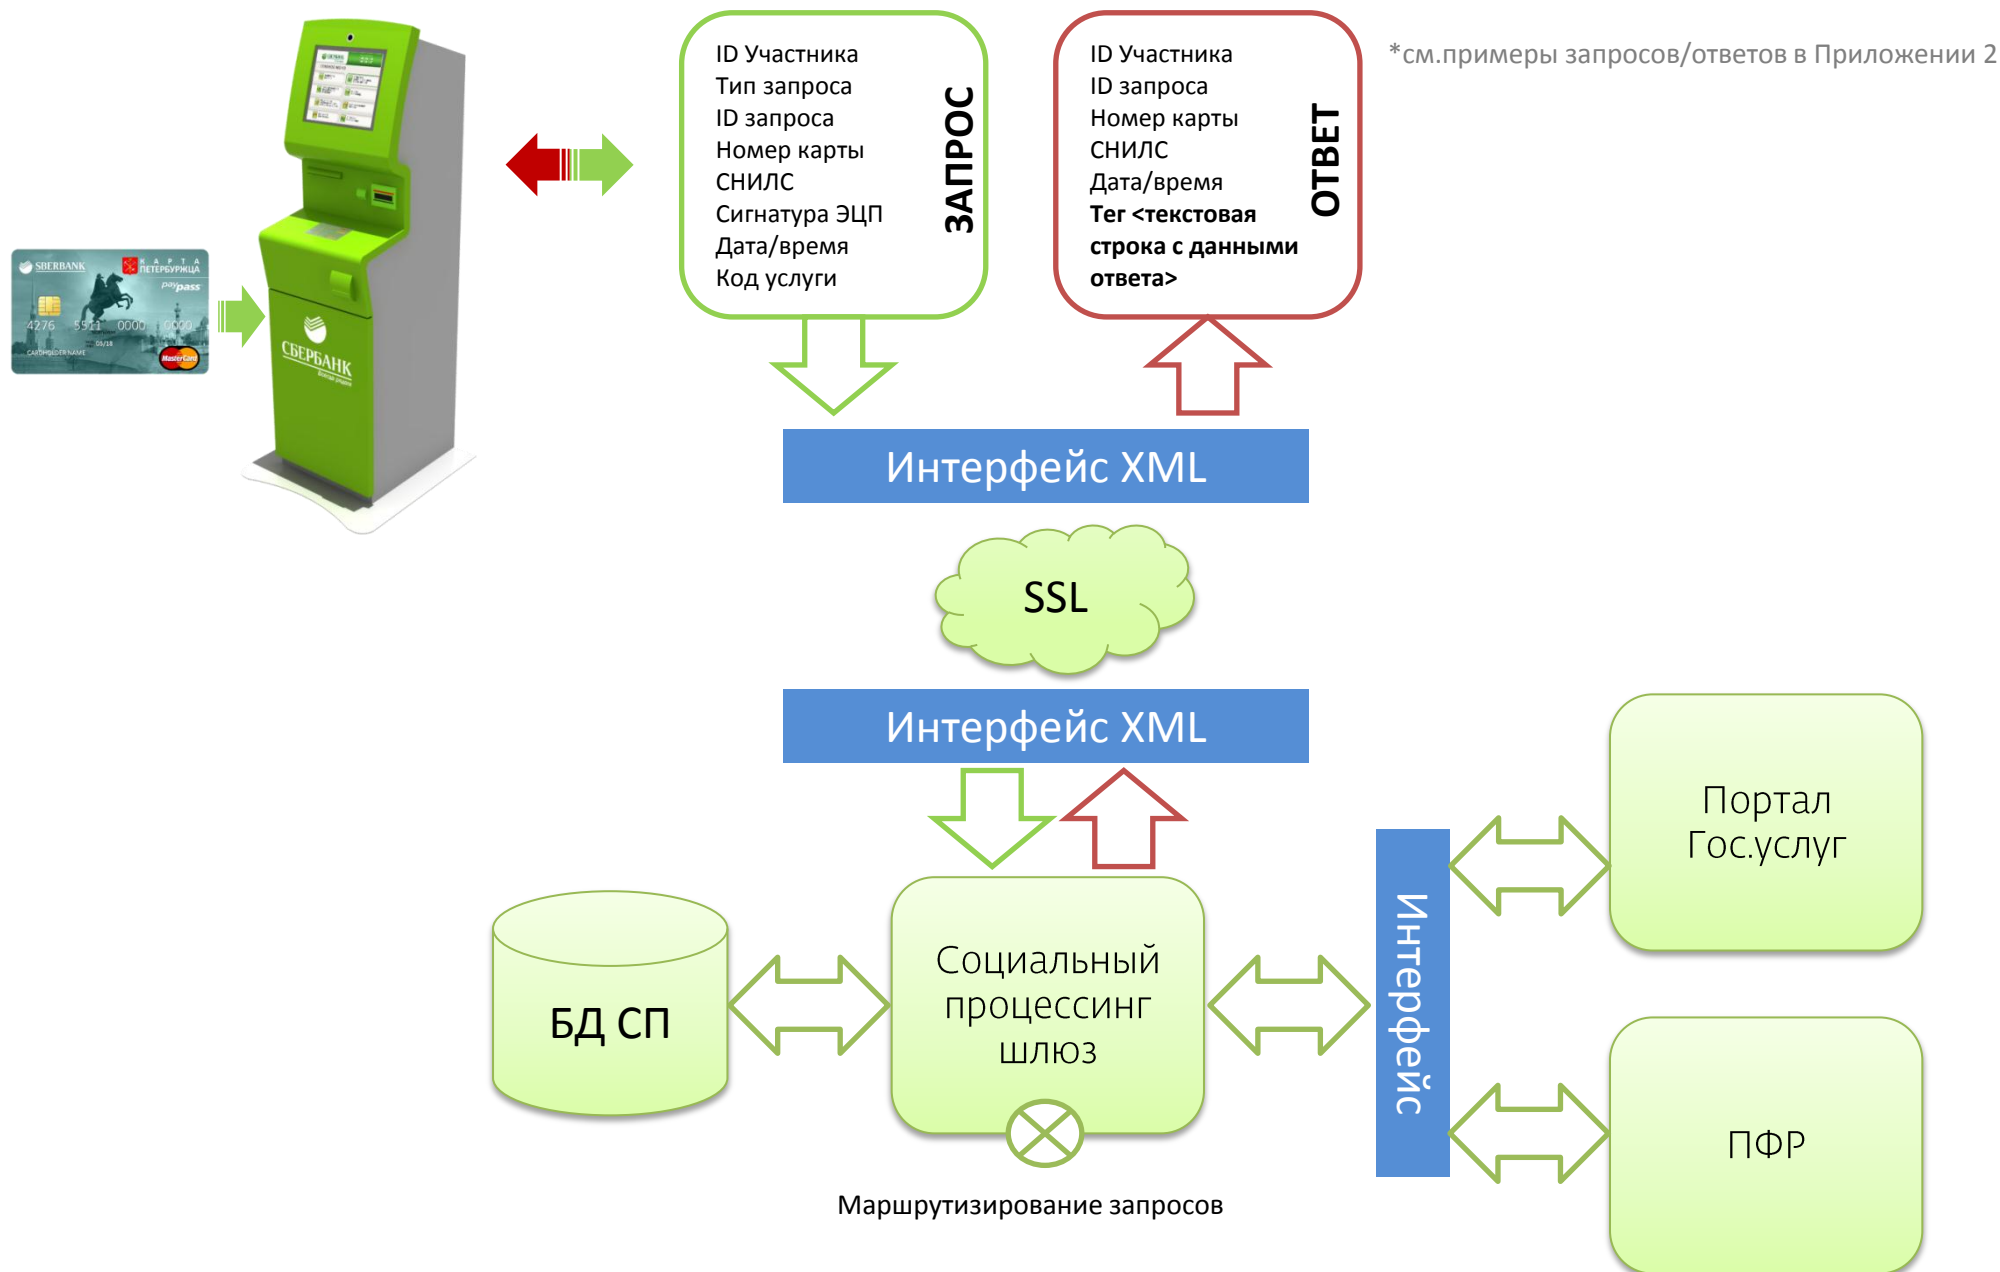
SBERBANK
КАРТА ПЕТЕРБУРЖЦА
PayPass
4276 5511 0000 0000
CARDHOLDER NAME
MasterCard

СБЕРБАНК

ID Участника
Тип запроса
ID запроса
Номер карты
СНИЛС
Сигнатура ЭЦП
Дата/время
Код услуги

ЗАПРОС

ID Участника
ID запроса
Номер карты
СНИЛС
Дата/время
Тег <текстовая строка с данными ответа>

ОТВЕТ

*см.примеры запросов/ответов в Приложении 2

Интерфейс XML

SSL

Интерфейс XML

Портал Гос.услуг

БД СП

Социальный процессинг шлюз

Интерфейс

ПФР

Маршрутизирование запросов